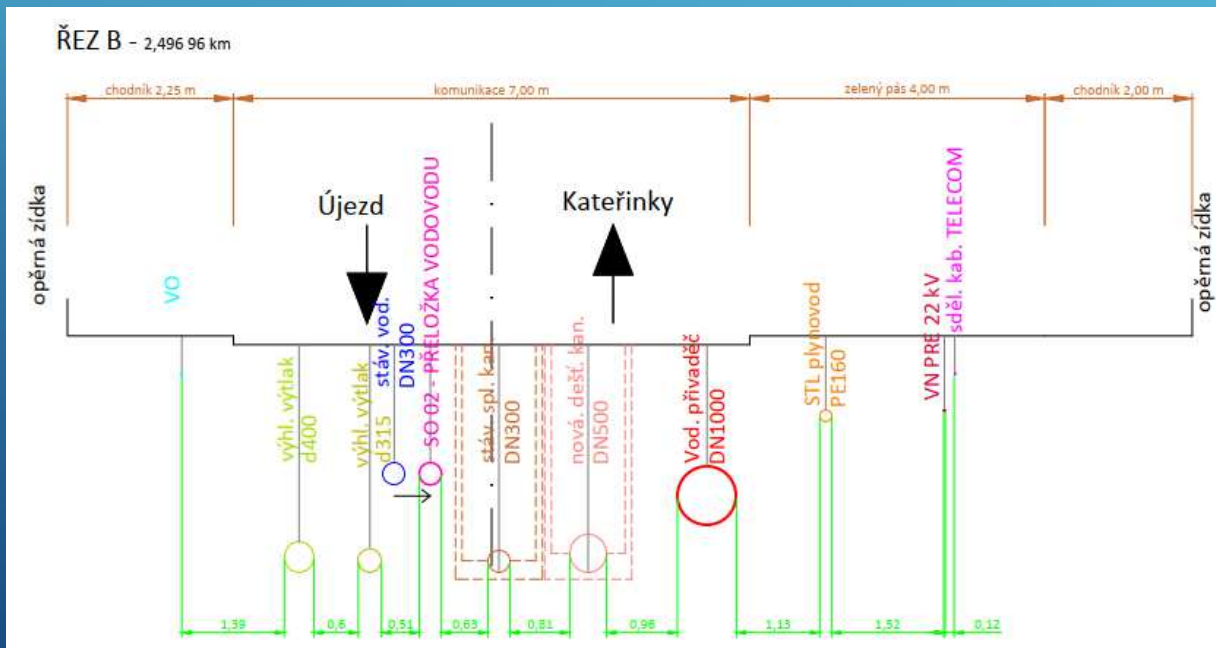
ŘEZ B - 2,496 96 km

chodník 2,25 m
komunikace 7,00 m
zelený pás 4,00 m
chodník 2,00 m

opěrná zídka
Újezd
Kateřinky
opěrná zídka

VO
výhl. výtlak d400
výhl. výtlak d315
stáv. vod. DN300
SO 02 - PŘELOŽKA VODOVODU
stáv. spl. kan. DN300
nová dešť. kan. DN500
Vod. přivaděč DN1000
STL plynovod PE160
VN PRE 22 kV
sděl. kab. TELECOM

1,39
0,6
0,51
0,63
0,81
0,96
1,13
1,52
0,12